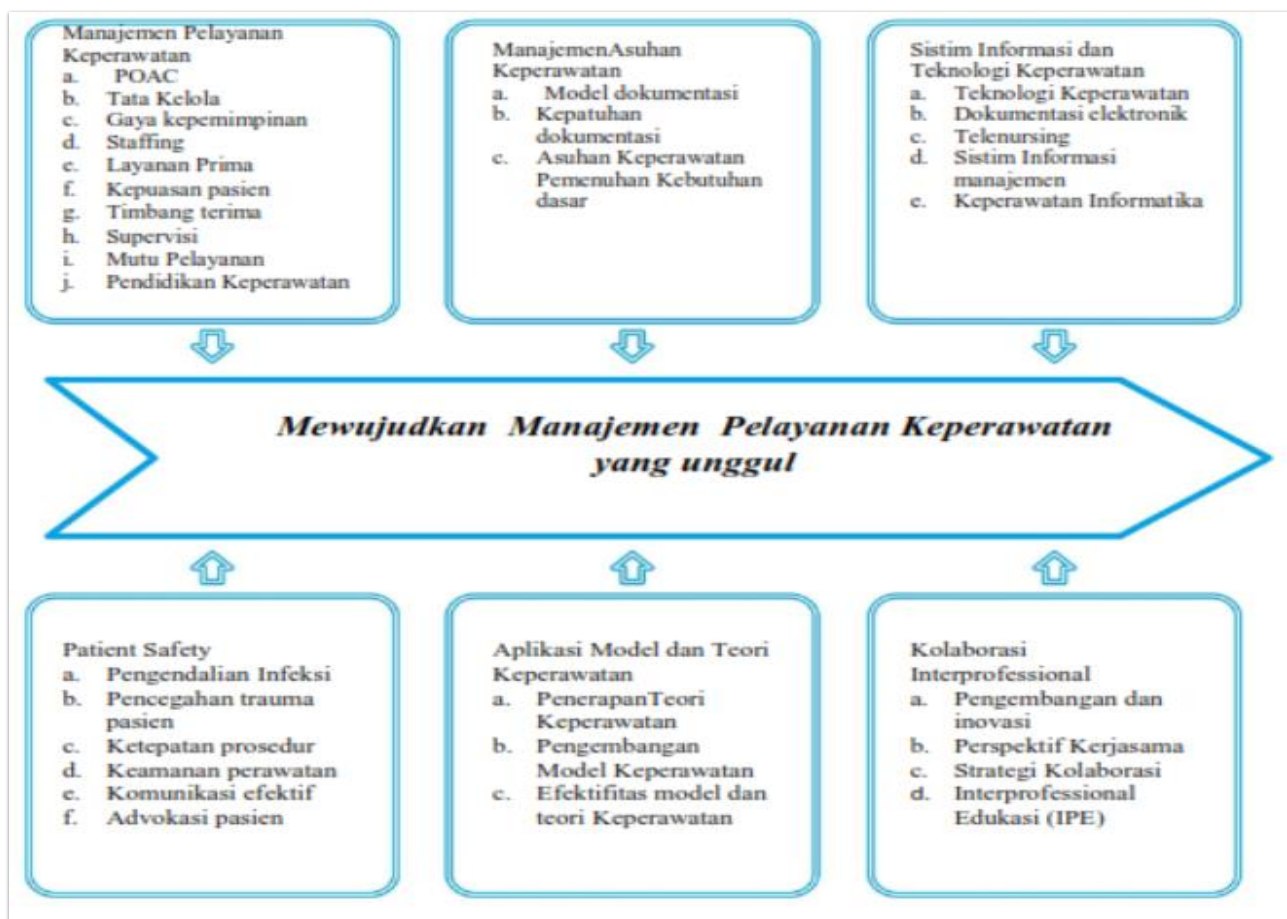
Manajemen Pelayanan Keperawatan
a. POAC
b. Tata Kelola
c. Gaya kepemimpinan
d. Staffing
e. Layanan Prima
f. Kepuasan pasien
g. Timbang terima
h. Supervisi
i. Mutu Pelayanan
j. Pendidikan Keperawatan

ManajemenAsuhan Keperawatan
a. Model dokumentasi
b. Kepatuhan dokumentasi
c. Asuhan Keperawatan Pemenuhan Kebutuhan dasar

Sistim Informasi dan Teknologi Keperawatan
a. Teknologi Keperawatan
b. Dokumentasi elektronik
c. Telenursing
d. Sistim Informasi manajemen
e. Keperawatan Informatika

Mewujudkan Manajemen Pelayanan Keperawatan yang unggul

Patient Safety
a. Pengendalian Infeksi
b. Pencegahan trauma pasien
c. Ketepatan prosedur
d. Keamanan perawatan
e. Komunikasi efektif
f. Advokasi pasien

Aplikasi Model dan Teori Keperawatan
a. PenerapanTeori Keperawatan
b. Pengembangan Model Keperawatan
c. Efektifitas model dan teori Keperawatan

Kolaborasi Interprofessional
a. Pengembangan dan inovasi
b. Perspektif Kerjasama
c. Strategi Kolaborasi
d. Interprofessional Edukasi (IPE)